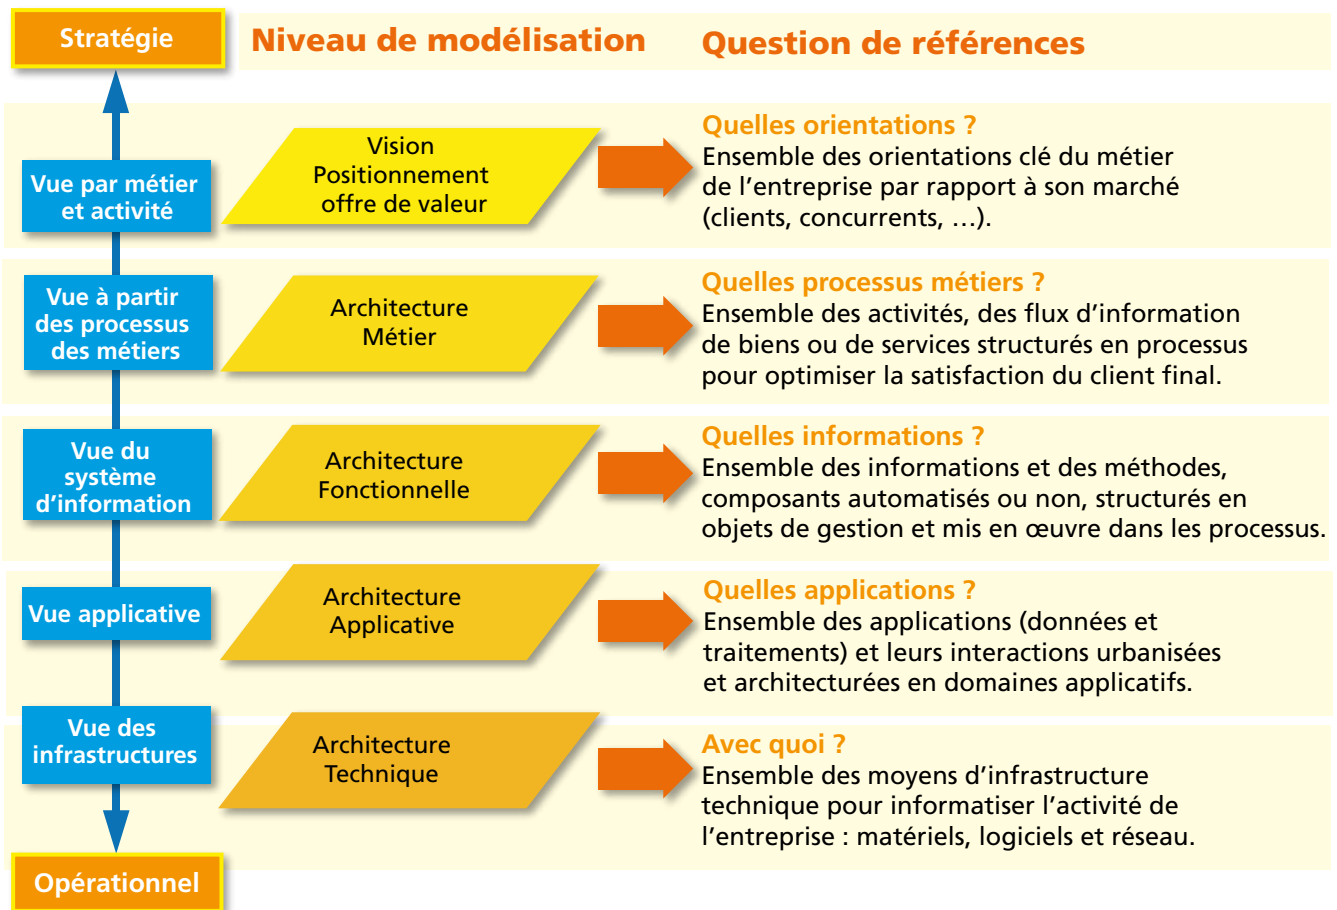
Stratégie

Niveau de modélisation

Question de références

Vue par métier et activité

Vision Positionnement offre de valeur

Quelles orientations ?
Ensemble des orientations clé du métier de l'entreprise par rapport à son marché (clients, concurrents, …).

Vue à partir des processus des métiers

Architecture Métier

Quelles processus métiers ?
Ensemble des activités, des flux d'information de biens ou de services structurés en processus pour optimiser la satisfaction du client final.

Vue du système d'information

Architecture Fonctionnelle

Quelles informations ?
Ensemble des informations et des méthodes, composants automatisés ou non, structurés en objets de gestion et mis en œuvre dans les processus.

Vue applicative

Architecture Applicative

Quelles applications ?
Ensemble des applications (données et traitements) et leurs interactions urbanisées et architecturées en domaines applicatifs.

Vue des infrastructures

Architecture Technique

Avec quoi ?
Ensemble des moyens d'infrastructure technique pour informatiser l'activité de l'entreprise : matériels, logiciels et réseau.

Opérationnel